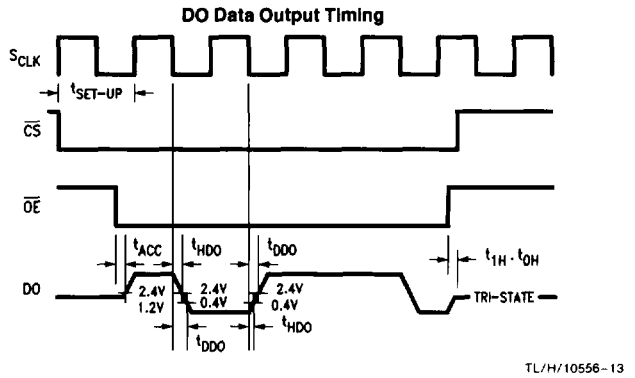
DO Data Output Timing

$S_{CLK}$

$t_{SET-UP}$

$\overline{CS}$

$\overline{OE}$

$t_{ACC}$

$t_{HDO}$

$t_{DDO}$

$t_{1H}, t_{0H}$

DO

2.4V
1.2V

2.4V
0.4V

2.4V
0.4V

TRI-STATE

$t_{DDO}$

$t_{HDO}$

TL/H/10556-13